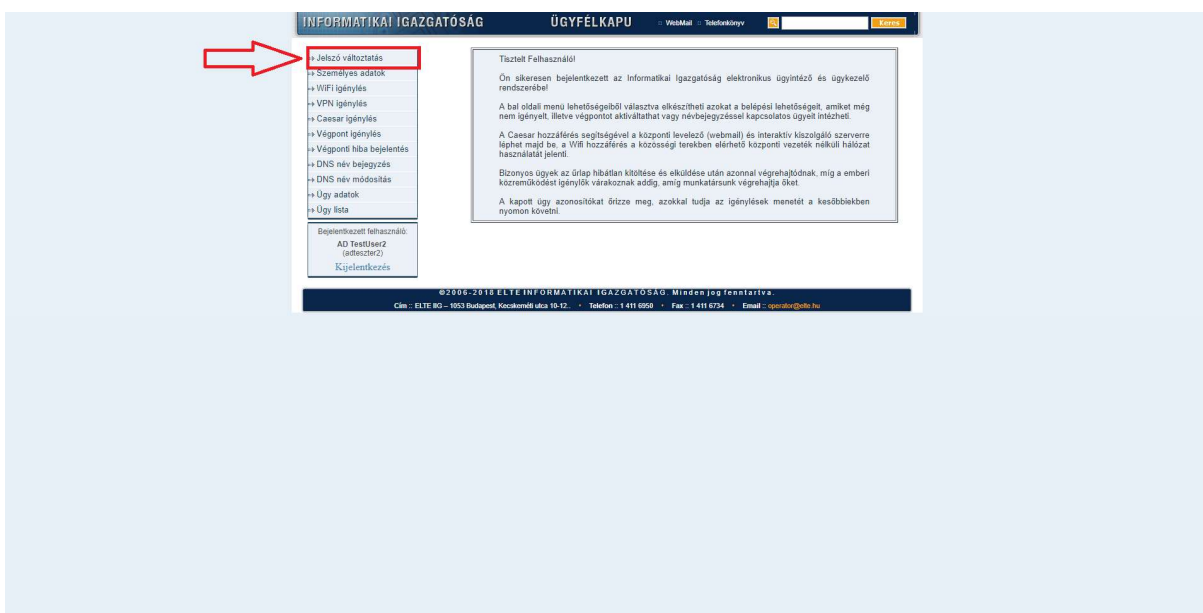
INFORMATIKAI IGAZGATÓSÁG ÜGYFÉLKAPU WebMail Telefonkönyv Keres

Jelszó változtatás
Személyes adatok
WiFi igénylés
VPN igénylés
Caesar igénylés
Végpont igénylés
Végponti hiba bejelentés
DNS név bejegyzés
DNS név módosítás
Ügy adatok
Ügy lista

Bejelentkezett felhasználó:
AD TestUser2
(adteszter2)
Kijelentkezés

Tisztelt Felhasználó!

Ön sikeresen bejelentkezett az Informatikai Igazgatóság elektronikus ügyintéző és ügykezelő rendszerébe!

A bal oldali menü lehetőségeiből választva elkészítheti azokat a belépési lehetőségeit, amiket még nem igényelt, illetve végpontot aktiválthat vagy névbejegyzéssel kapcsolatos ügyeit intézheti.

A Caesar hozzáférés segítségével a központi levelező (webmail) és interaktív kiszolgáló szerverre léphet majd be, a Wifi hozzáférés a közösségi terekben elérhető központi vezeték nélküli hálózat használatát jelenti.

Bizonyos ügyek az űrlap hibátlan kitöltése és elküldése után azonnal végrehajtódnak, míg a emberi közreműködést igénylők várakoznak addig, amíg munkatársunk végrehajtja őket.

A kapott ügy azonosítókat őrizze meg, azokkal tudja az igénylések menetét a későbbiekben nyomon követni.

©2006-2018 ELTE INFORMATIKAI IGAZGATÓSÁG. Minden jog fenntartva.
Cím :: ELTE IIG – 1053 Budapest, Kecskeméti utca 10-12.. • Telefon :: 1 411 6958 • Fax :: 1 411 6734 • Email :: operator@elte.hu